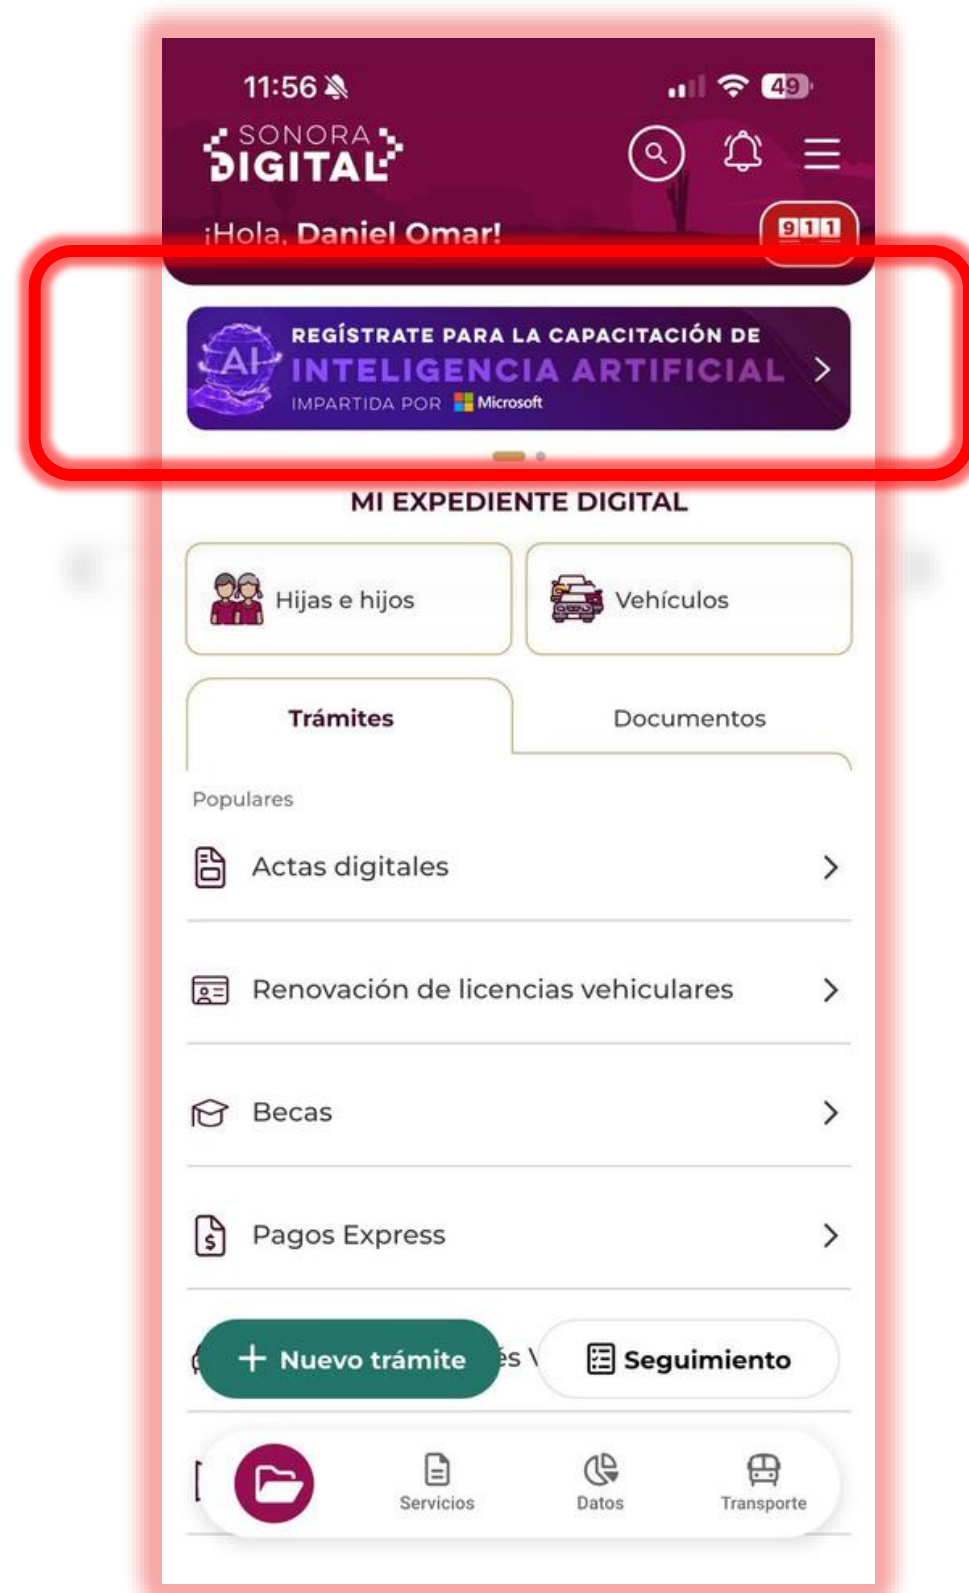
11:56

49

SONORA DIGITAL

¡Hola, Daniel Omar!

911

REGÍSTRATE PARA LA CAPACITACIÓN DE INTELIGENCIA ARTIFICIAL IMPARTIDA POR Microsoft

AI

MI EXPEDIENTE DIGITAL

Hijas e hijos

Vehículos

Trámites

Documentos

Populares

Actas digitales

Renovación de licencias vehiculares

Becas

Pagos Express

Nuevo trámite

Seguimiento

Servicios

Datos

Transporte